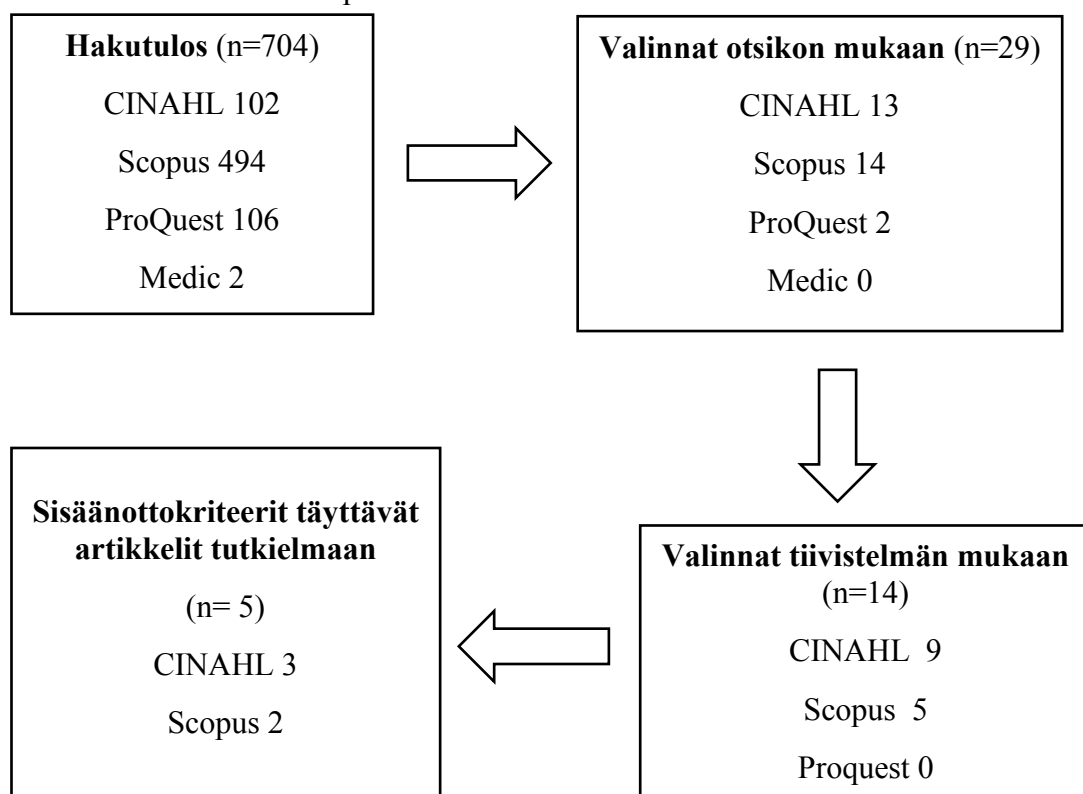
**Hakutulos** (n=704)

CINAHL 102

Scopus 494

ProQuest 106

Medic 2

**Valinnat otsikon mukaan** (n=29)

CINAHL 13

Scopus 14

ProQuest 2

Medic 0

**Valinnat tiivistelmän mukaan** (n=14)

CINAHL 9

Scopus 5

Proquest 0

**Sisäänottokriteerit täyttävät artikkelit tutkielmaan**

(n= 5)

CINAHL 3

Scopus 2